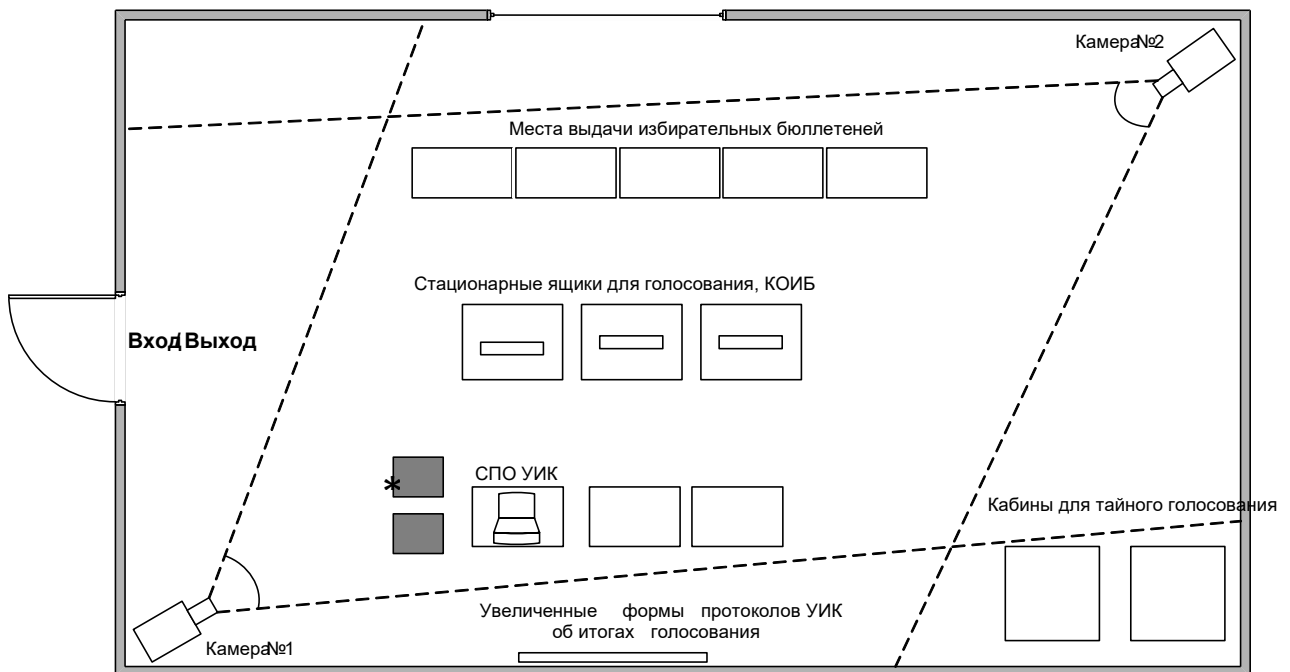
Камера№2

Места выдачи избирательных бюллетеней

Стационарные ящики для голосования, КОИБ

Вход Выход

СПО УИК

*

Кабины для тайного голосования

Увеличенные формы протоколов УИК об итогах голосования

Камера№1